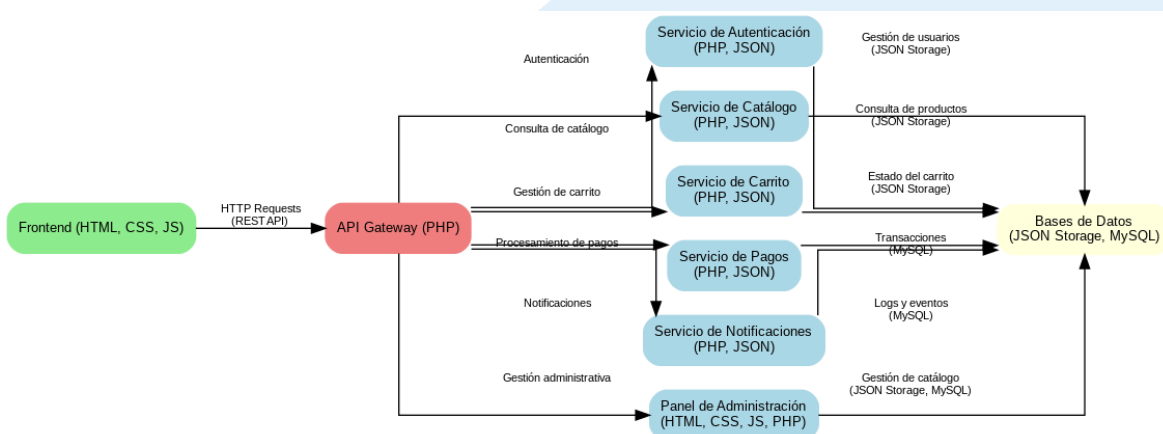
Frontend (HTML, CSS, JS)

HTTP Requests
(REST API)

API Gateway (PHP)

Autenticación

Consulta de catálogo

Gestión de carrito

Procesamiento de pagos

Notificaciones

Gestión administrativa

Servicio de Autenticación
(PHP, JSON)

Servicio de Catálogo
(PHP, JSON)

Servicio de Carrito
(PHP, JSON)

Servicio de Pagos
(PHP, JSON)

Servicio de Notificaciones
(PHP, JSON)

Panel de Administración
(HTML, CSS, JS, PHP)

Gestión de usuarios
(JSON Storage)

Consulta de productos
(JSON Storage)

Estado del carrito
(JSON Storage)

Transacciones
(MySQL)

Logs y eventos
(MySQL)

Gestión de catálogo
(JSON Storage, MySQL)

Bases de Datos
(JSON Storage, MySQL)